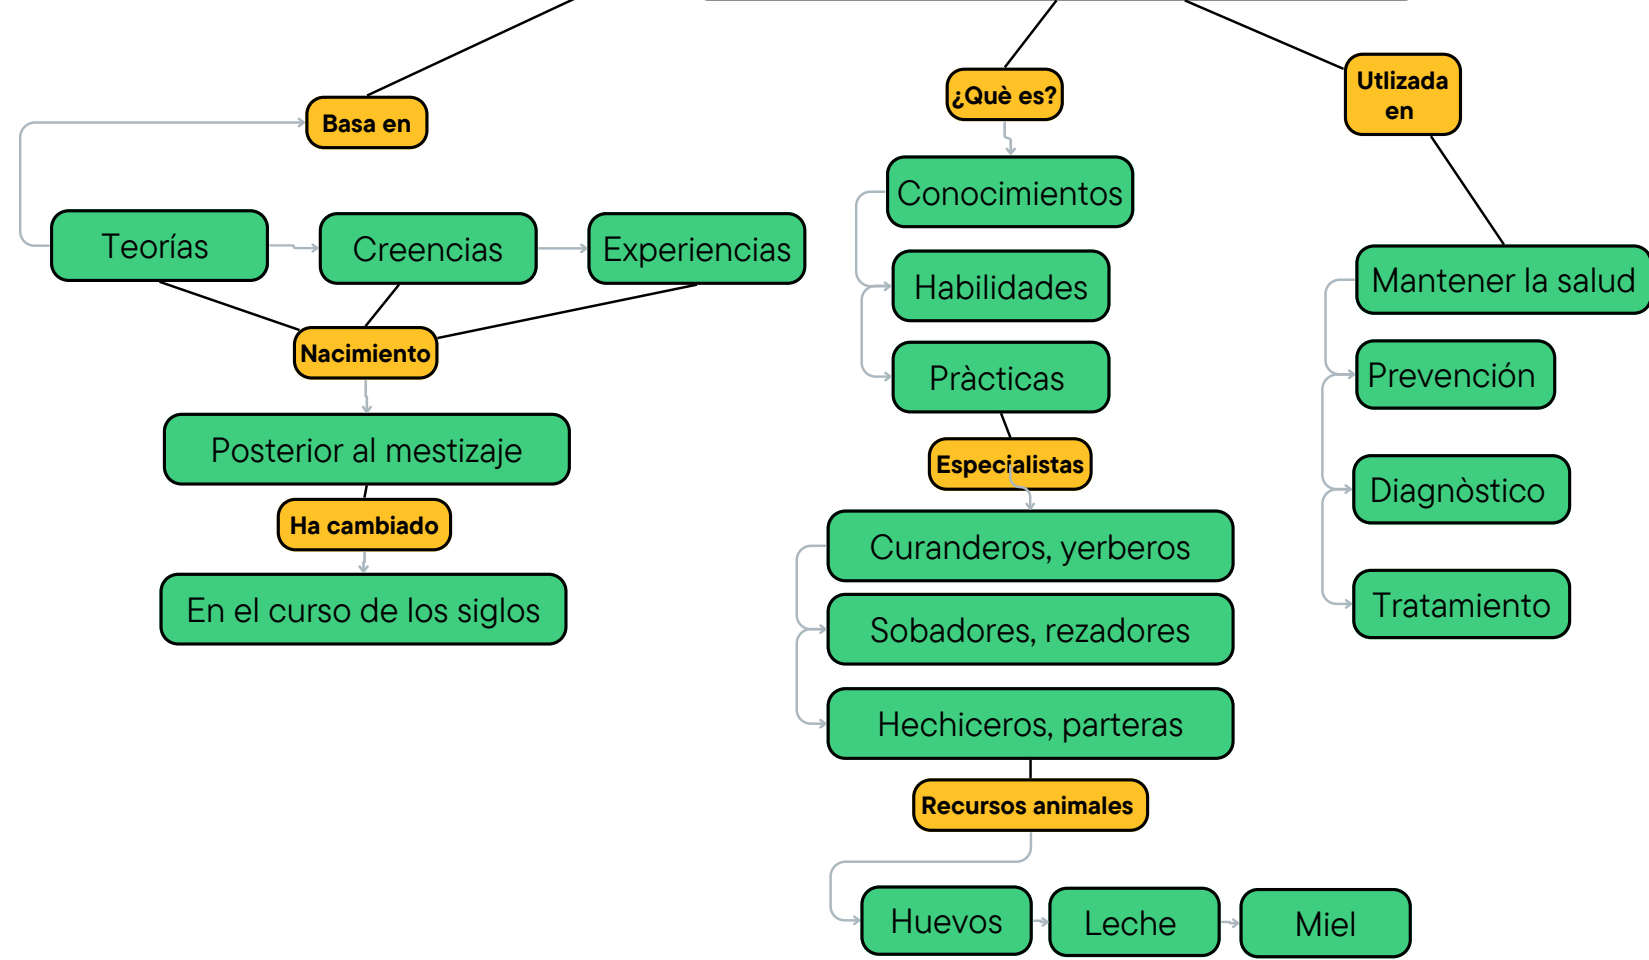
Basa en

Teorías

Creencias

Experiencias

Nacimiento

Posterior al mestizaje

Ha cambiado

En el curso de los siglos

¿Què es?

Conocimientos

Habilidades

Pràcticas

Especialistas

Curanderos, yerberos

Sobadores, rezadores

Hechiceros, parteras

Recursos animales

Huevos

Leche

Miel

Utlizada en

Mantener la salud

Prevención

Diagnòstico

Tratamiento